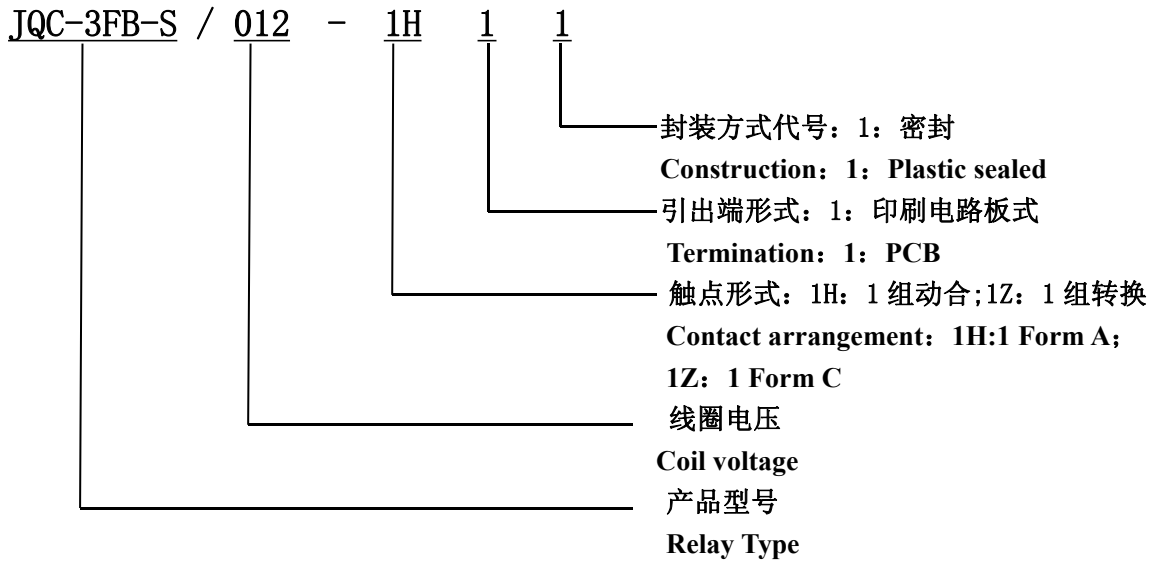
JQC-3FB-S / 012 - 1H 1 1

封装方式代号：1：密封

Construction：1：Plastic sealed

引出端形式：1：印刷电路板式

Termination：1：PCB

触点形式：1H：1 组动合;1Z：1 组转换

Contact arrangement：1H:1 Form A;

1Z：1 Form C

线圈电压

Coil voltage

产品型号

Relay Type